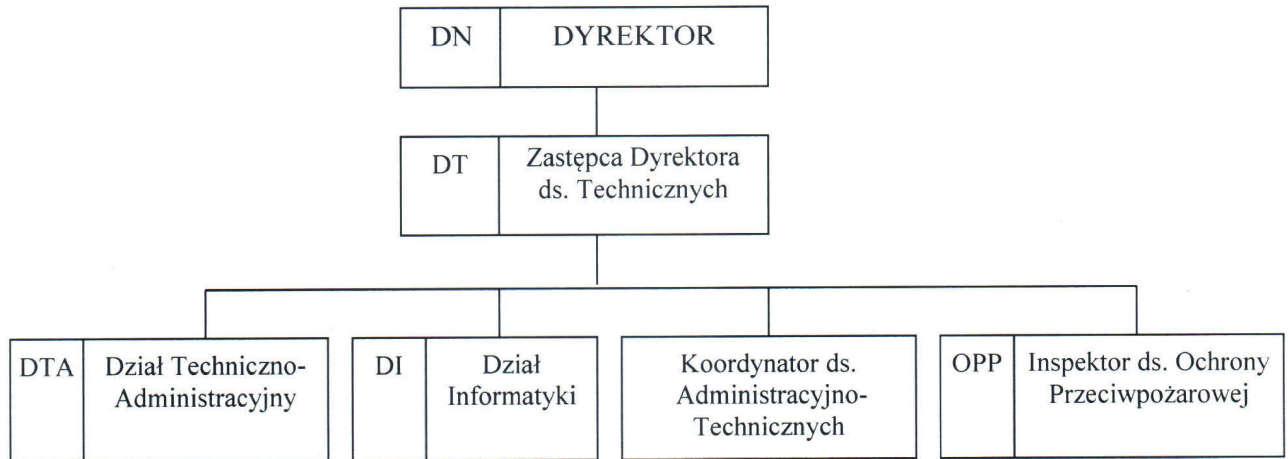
DN DYREKTOR

DT Zastępca Dyrektora ds. Technicznych

DTA Dział Techniczno-Administracyjny

DI Dział Informatyki

Koordynator ds. Administracyjno-Technicznych

OPP Inspektor ds. Ochrony Przeciwpożarowej